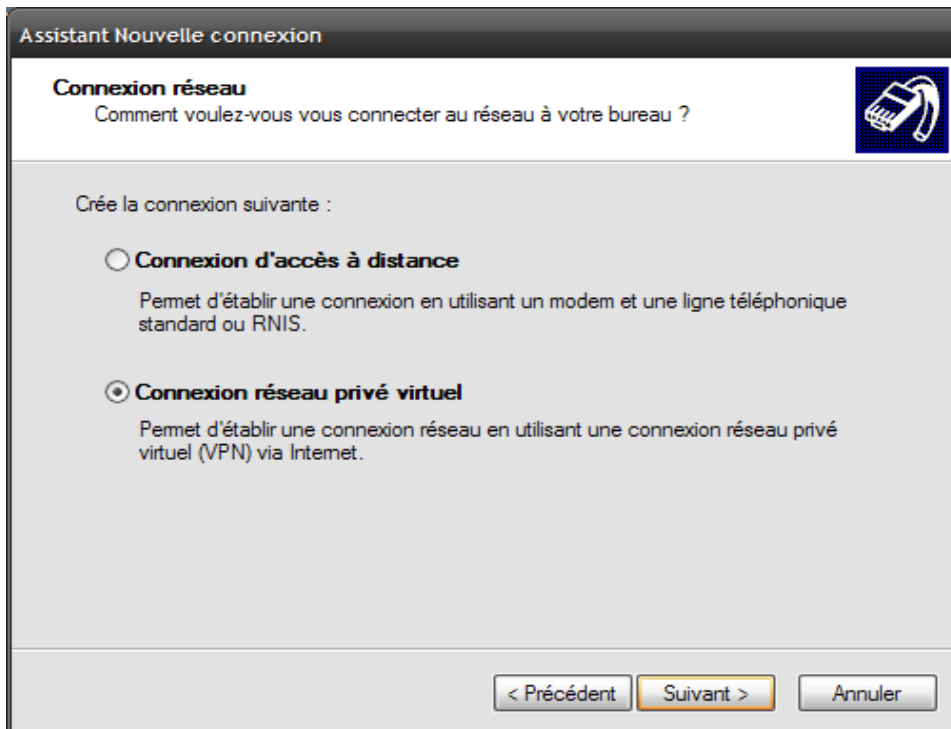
Assistant Nouvelle connexion

Connexion réseau
Comment voulez-vous vous connecter au réseau à votre bureau ?

Crée la connexion suivante :

Connexion d'accès à distance

Permet d'établir une connexion en utilisant un modem et une ligne téléphonique standard ou RNIS.

Connexion réseau privé virtuel

Permet d'établir une connexion réseau en utilisant une connexion réseau privé virtuel (VPN) via Internet.

< Précédent | Suivant > | Annuler